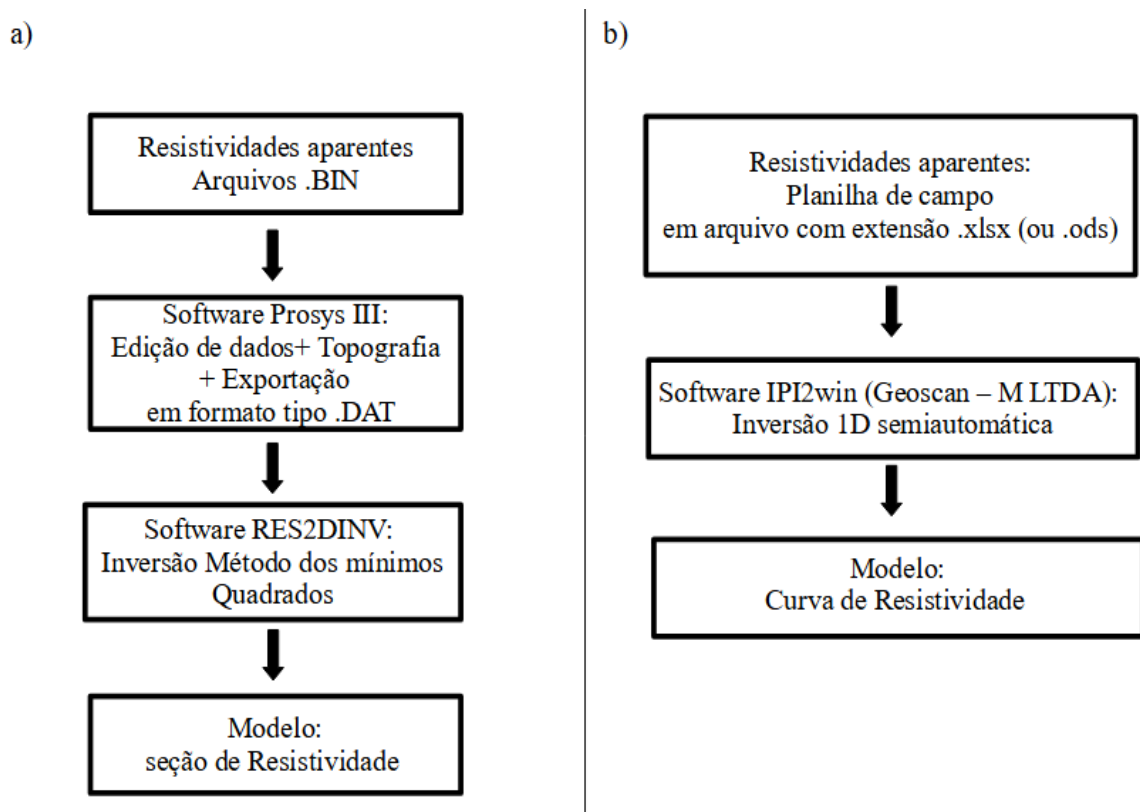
a)

Resistividades aparentes
Arquivos .BIN

Software Prosys III:
Edição de dados+ Topografia
+ Exportação
em formato tipo .DAT

Software RES2DINV:
Inversão Método dos mínimos
Quadrados

Modelo:
seção de Resistividade

b)

Resistividades aparentes:
Planilha de campo
em arquivo com extensão .xlsx (ou .ods)

Software IPI2win (Geoscan – M LTDA):
Inversão 1D semiautomática

Modelo:
Curva de Resistividade